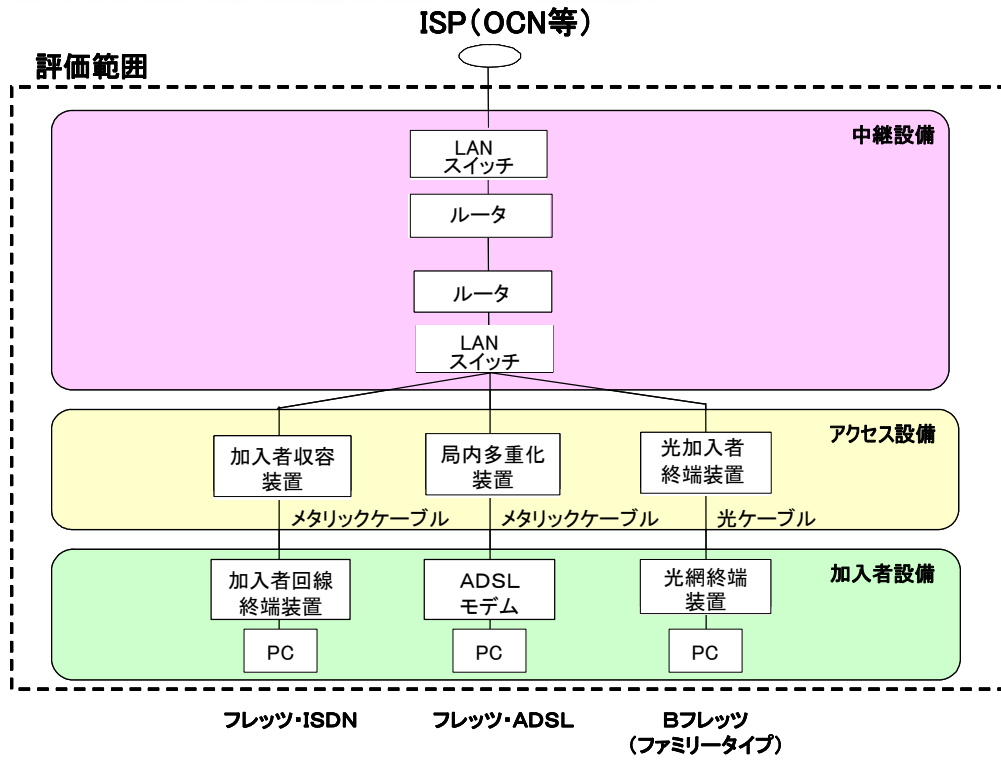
ISP（OCN等）

評価範囲

中継設備

LAN スイッチ

ルータ

ルータ

LAN スイッチ

アクセス設備

加入者収容装置

局内多重化装置

光加入者終端装置

メタリックケーブル

メタリックケーブル

光ケーブル

加入者設備

加入者回線終端装置

ADSL モデム

光網終端装置

PC

PC

PC

フレッツ・ISDN

フレッツ・ADSL

Bフレッツ（ファミリータイプ）